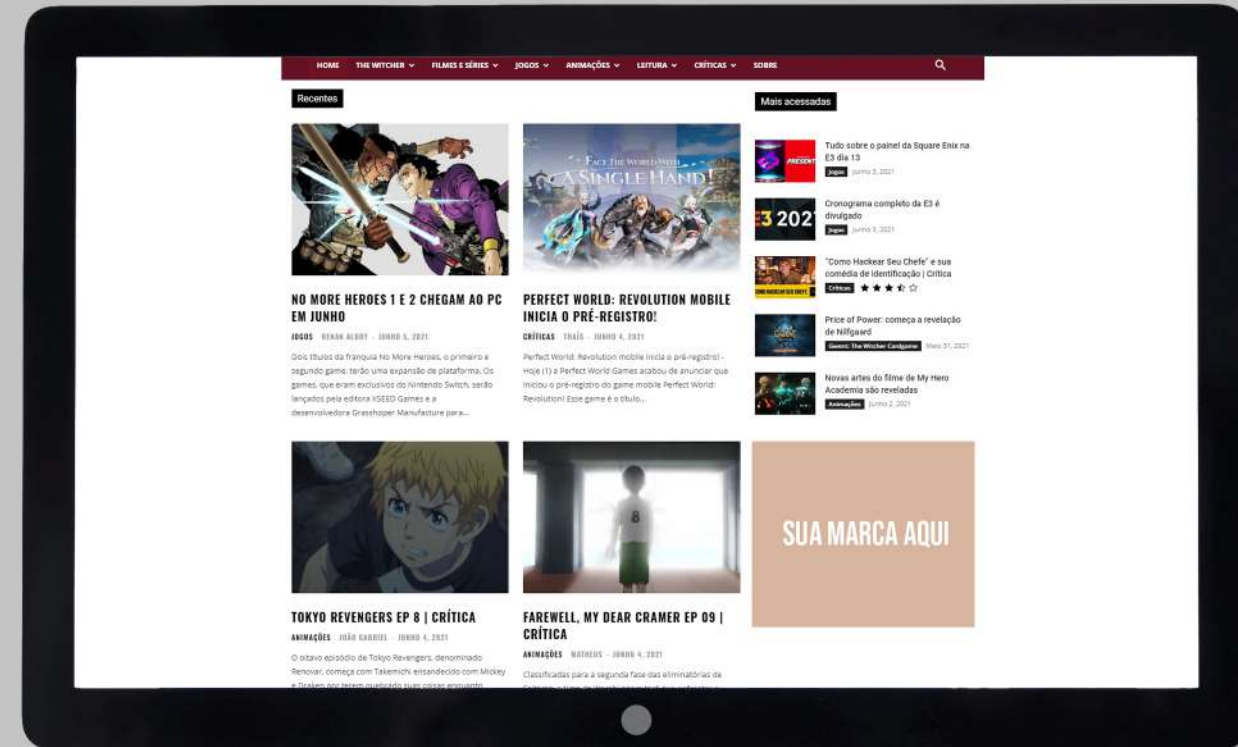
HOME THE WITCHER FILMES E SÉRIES JOGOS ANIMAÇÕES LEITURA CRÍTICAS SOBRE

Recentes

FACE THE WORLD WITH A SINGLE HAND!

NO MORE HEROES 1 E 2 CHEGAM AO PC EM JUNHO

JOGOS RENAN ALBRY - JUNHO 5, 2021

Dois títulos da franquia No More Heroes, o primeiro e segundo game, terão uma expansão de plataforma. Os games, que eram exclusivos do Nintendo Switch, serão lançados pela editora XSEED Games e a desenvolvedora Grasshoper Manufacture para...

PERFECT WORLD: REVOLUTION MOBILE INICIA O PRÉ-REGISTRO!

CRÍTICAS THAÍS - JUNHO 4, 2021

Perfect World: Revolution mobile inicia o pré-registro! - Hoje (1) a Perfect World Games acabou de anunciar que iniciou o pré-registro do game mobile Perfect World: Revolution! Esse game é o título...

Mais acessadas

Tudo sobre o painel da Square Enix na E3 dia 13
Jogos Junho 5, 2021

Cronograma completo da E3 é divulgado
Jogos Junho 5, 2021

"Como Hackear Seu Chefe" e sua comédia de identificação | Crítica
Críticas

Price of Power: começa a revelação de Nilfgaard
Gwent: The Witcher Cardgame Maio 31, 2021

Novas artes do filme de My Hero Academia são reveladas
Animações Junho 2, 2021

TOKYO REVENGERS EP 8 | CRÍTICA

ANIMAÇÕES JOÃO GABRIEL - JUNHO 4, 2021

O oitavo episódio de Tokyo Revengers, denominado Renovar, começa com Takemichi ensandecido com Mickey e Draken por terem quebrado suas coisas enquanto

FAREWELL, MY DEAR CRAMER EP 09 | CRÍTICA

ANIMAÇÕES MATHEUS - JUNHO 4, 2021

Classificadas para a segunda fase das eliminatórias da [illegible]

SUA MARCA AQUI